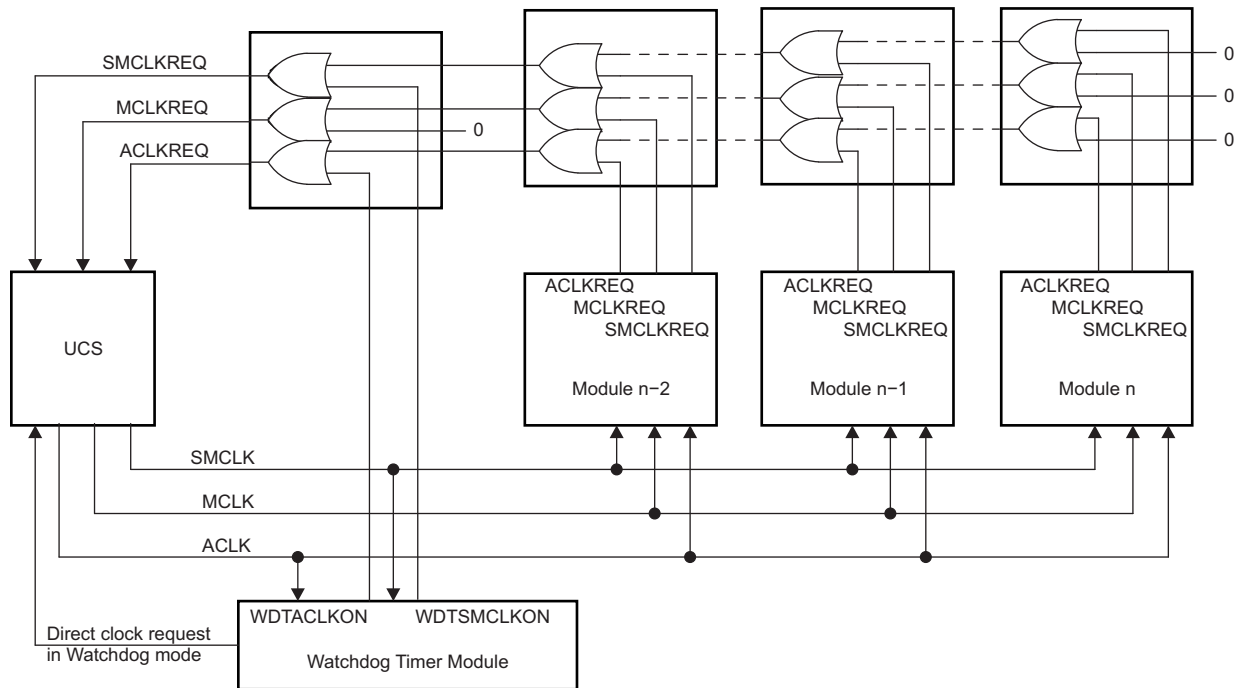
SMCLKREQ
MCLKREQ
ACLKREQ
0
0
0
0
UCS
ACLKREQ
MCLKREQ
SMCLKREQ
Module n−2
ACLKREQ
MCLKREQ
SMCLKREQ
Module n−1
ACLKREQ
MCLKREQ
SMCLKREQ
Module n
SMCLK
MCLK
ACLK
Direct clock request in Watchdog mode
WDTACLKON
WDTSMCLKON
Watchdog Timer Module